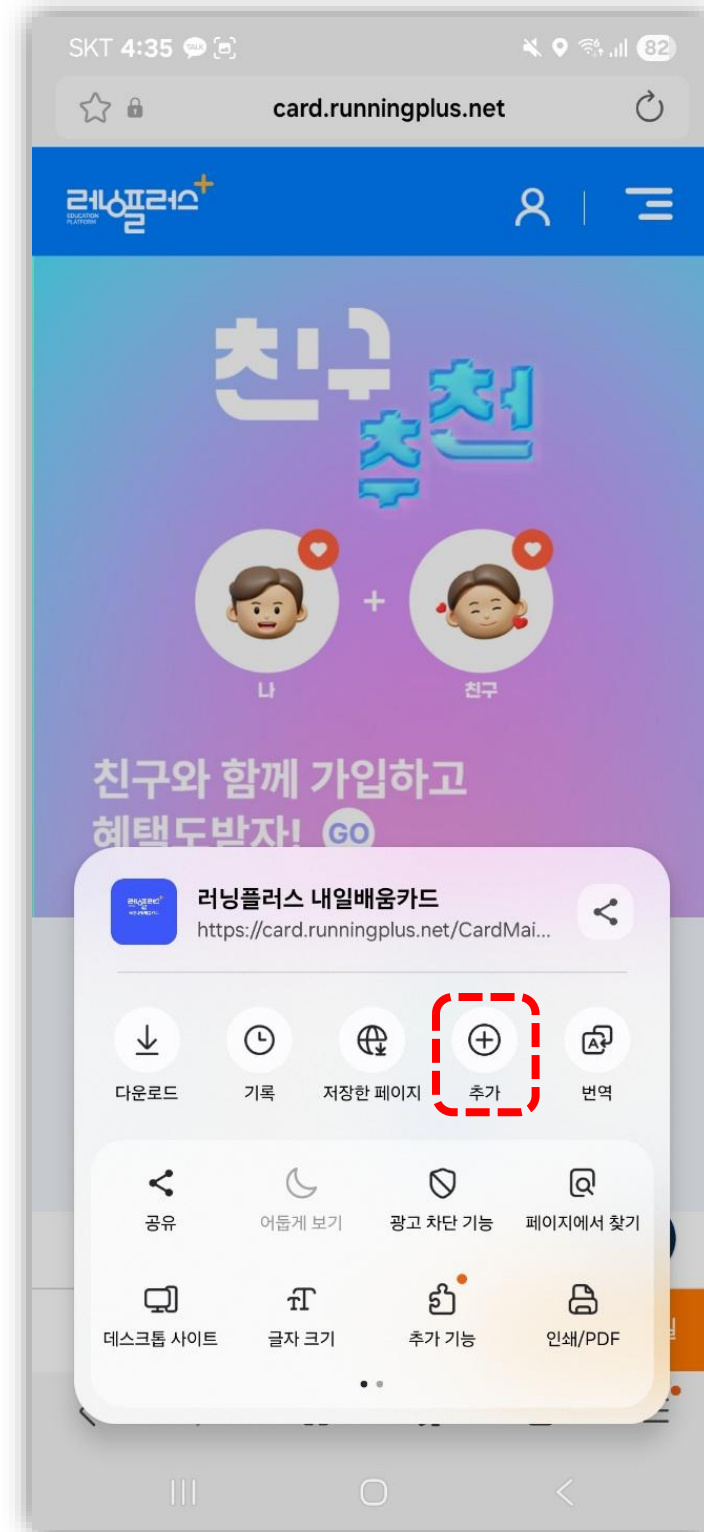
SKT 4:35 82

card.runningplus.net

러닝플러스 EDUCATION PLATFORM

친구 추천

나

친구

친구와 함께 가입하고 혜택도받자! GO

러닝플러스 내일배움카드
https://card.runningplus.net/CardMai...

다운로드
기록
저장한 페이지
추가
번역

공유
어둡게 보기
광고 차단 기능
페이지에서 찾기

데스크톱 사이트
글자 크기
추가 기능
인쇄/PDF